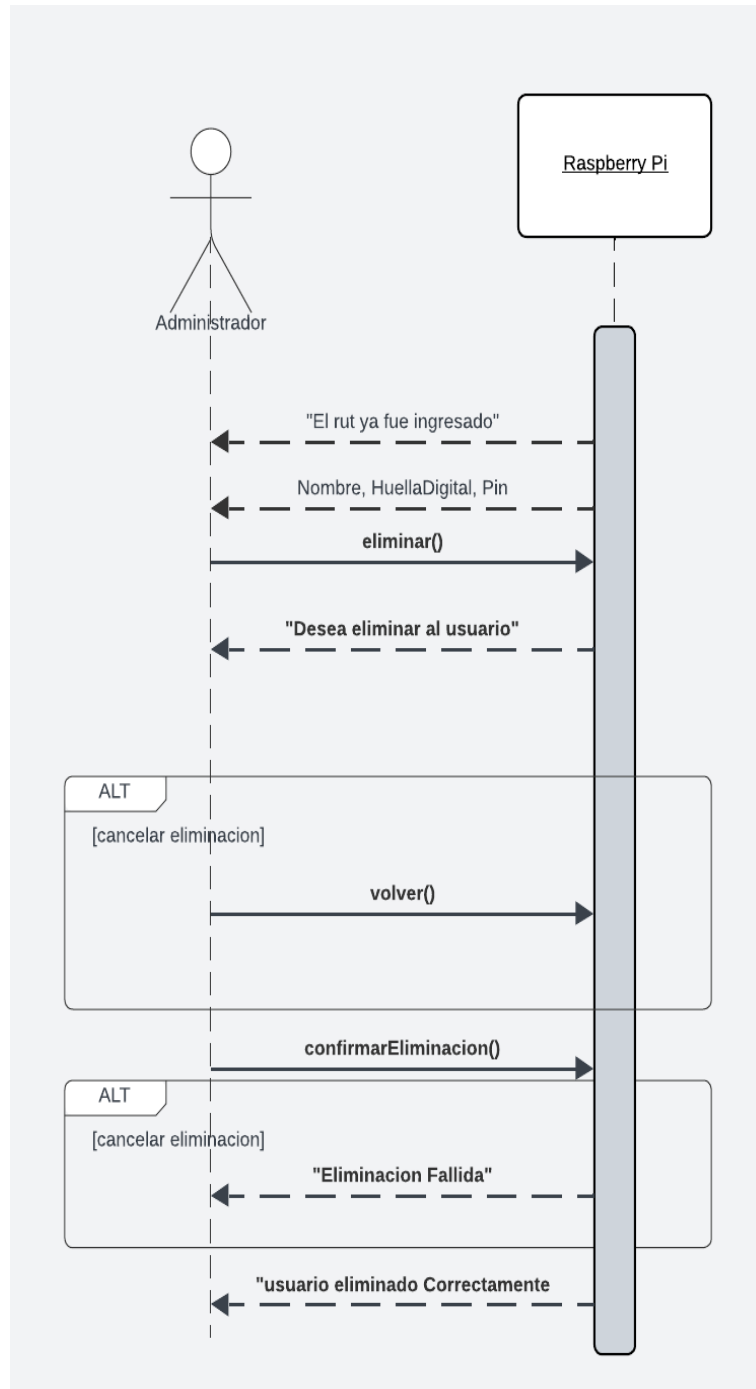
Raspberry Pi

Administrador

"El rut ya fue ingresado"

Nombre, HuellaDigital, Pin

eliminar()

"Desea eliminar al usuario"

ALT

[cancelar eliminacion]

volver()

confirmarEliminacion()

ALT

[cancelar eliminacion]

"Eliminacion Fallida"

"usuario eliminado Correctamente